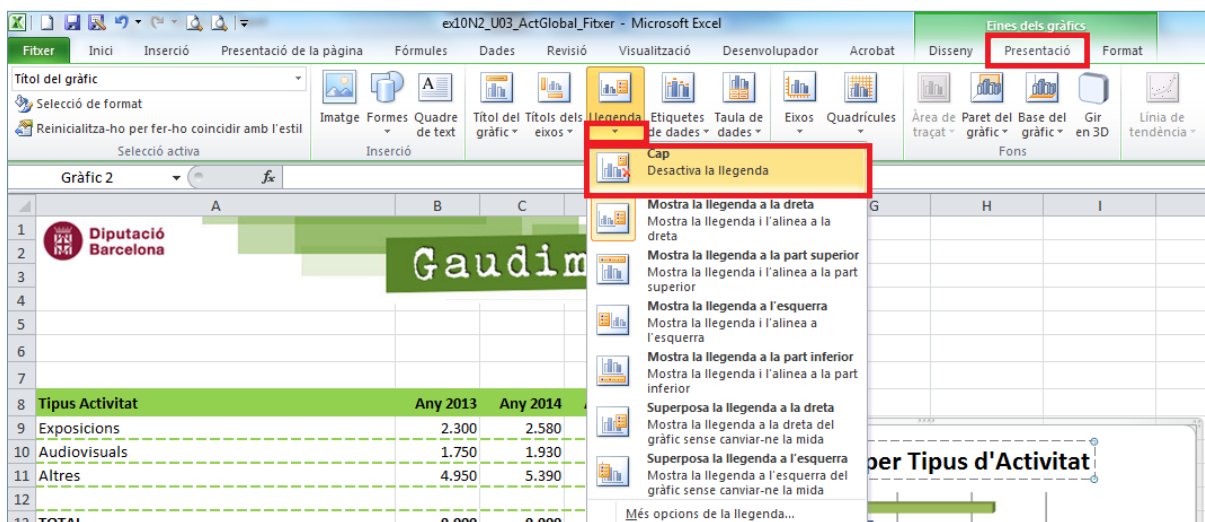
ex10N2_U03_ActGlobal_Fitxer - Microsoft Excel

Eines dels gràfics

Fitxer | Inici | Inserció | Presentació de la pàgina | Fórmules | Dades | Revisió | Visualització | Desenvolupador | Acrobat | Disseny | Presentació | Format

Títol del gràfic
Selecció de format
Reinicialitza-ho per fer-ho coincidir amb l'estil
Selecció activa

Imatge | Formes | Quadre de text
Inserció

Títol del gràfic | Títols dels eixos | Llegenda | Etiquetes de dades | Taula de dades | Eixos | Quadrícules

Àrea de traçat | Paret del gràfic | Base del gràfic | Gir en 3D
Fons

Línia de tendència

Gràfic 2 | $f_x$

Cap
Desactiva la llegenda

Mostra la llegenda a la dreta
Mostra la llegenda i l'alinea a la dreta

Mostra la llegenda a la part superior
Mostra la llegenda i l'alinea a la part superior

Mostra la llegenda a l'esquerra
Mostra la llegenda i l'alinea a l'esquerra

Mostra la llegenda a la part inferior
Mostra la llegenda i l'alinea a la part inferior

Superposa la llegenda a la dreta
Mostra la llegenda a la dreta del gràfic sense canviar-ne la mida

Superposa la llegenda a l'esquerra
Mostra la llegenda a l'esquerra del gràfic sense canviar-ne la mida

Més opcions de la llegenda...

| | A | B | C | G | H | I |
|---|---|---|---|---|---|---|
| 1 | Diputació Barcelona | | | | | |
| 2 | | Gaudim | | | | |
| 8 | Tipus Activitat | Any 2013 | Any 2014 | | | |
| 9 | Exposicions | 2.300 | 2.580 | | | |
| 10 | Audiovisuals | 1.750 | 1.930 | | | |
| 11 | Altres | 4.950 | 5.390 | | | |
| 12 | | | | | | |
| 13 | TOTAL | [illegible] | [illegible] | | | |

per Tipus d'Activitat